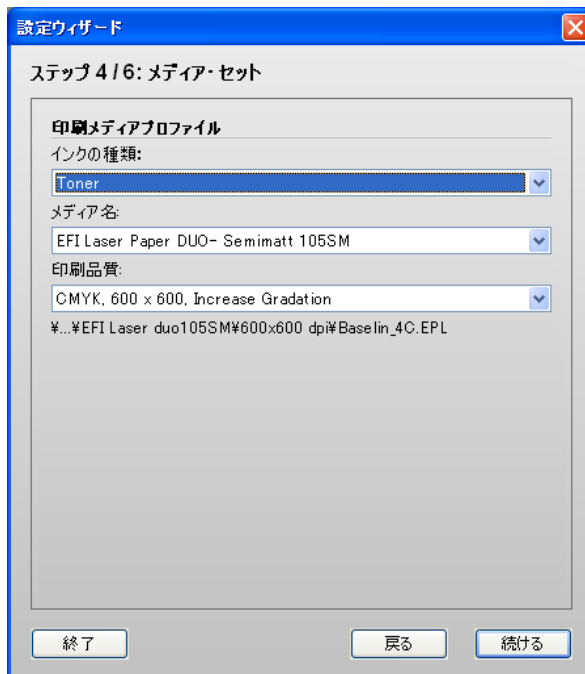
設定ウィザード

ステップ 4 / 6: メディア・セット

印刷メディアプロファイル

インクの種類:

Toner

メディア名:

EFI Laser Paper DUO- Semimatt 105SM

印刷品質:

CMYK, 600 x 600, Increase Gradation

¥...¥EFI Laser duo105SM¥600x600 dpi¥Baselin_4C.EPL

終了

戻る

続ける